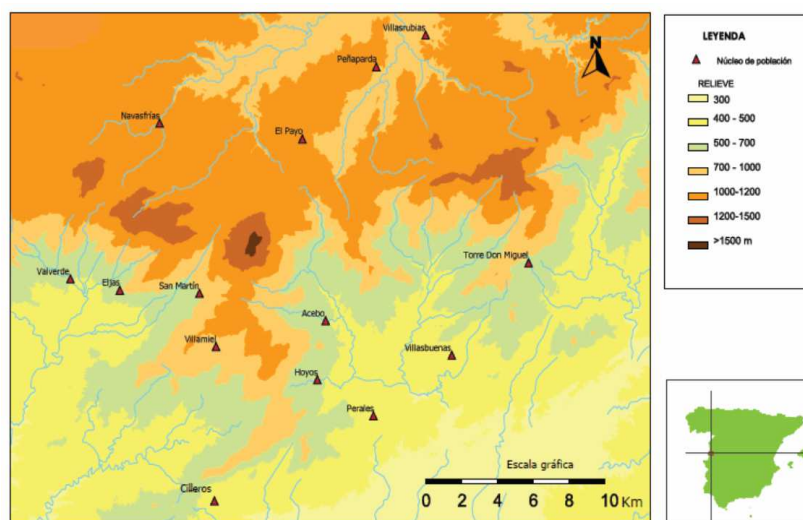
Villasrubias
Peñaparda
N
Navasfrías
El Payo
Torre Don Miguel
Valverde
Eljas
San Martín
Acebo
Villamiel
Villasbuenas
Hoyos
Perales
Cilleros
Escala gráfica
0 2 4 6 8 10 Km

LEYENDA
Núcleo de población
RELIEVE
300
400 - 500
500 - 700
700 - 1000
1000-1200
1200-1500
>1500 m